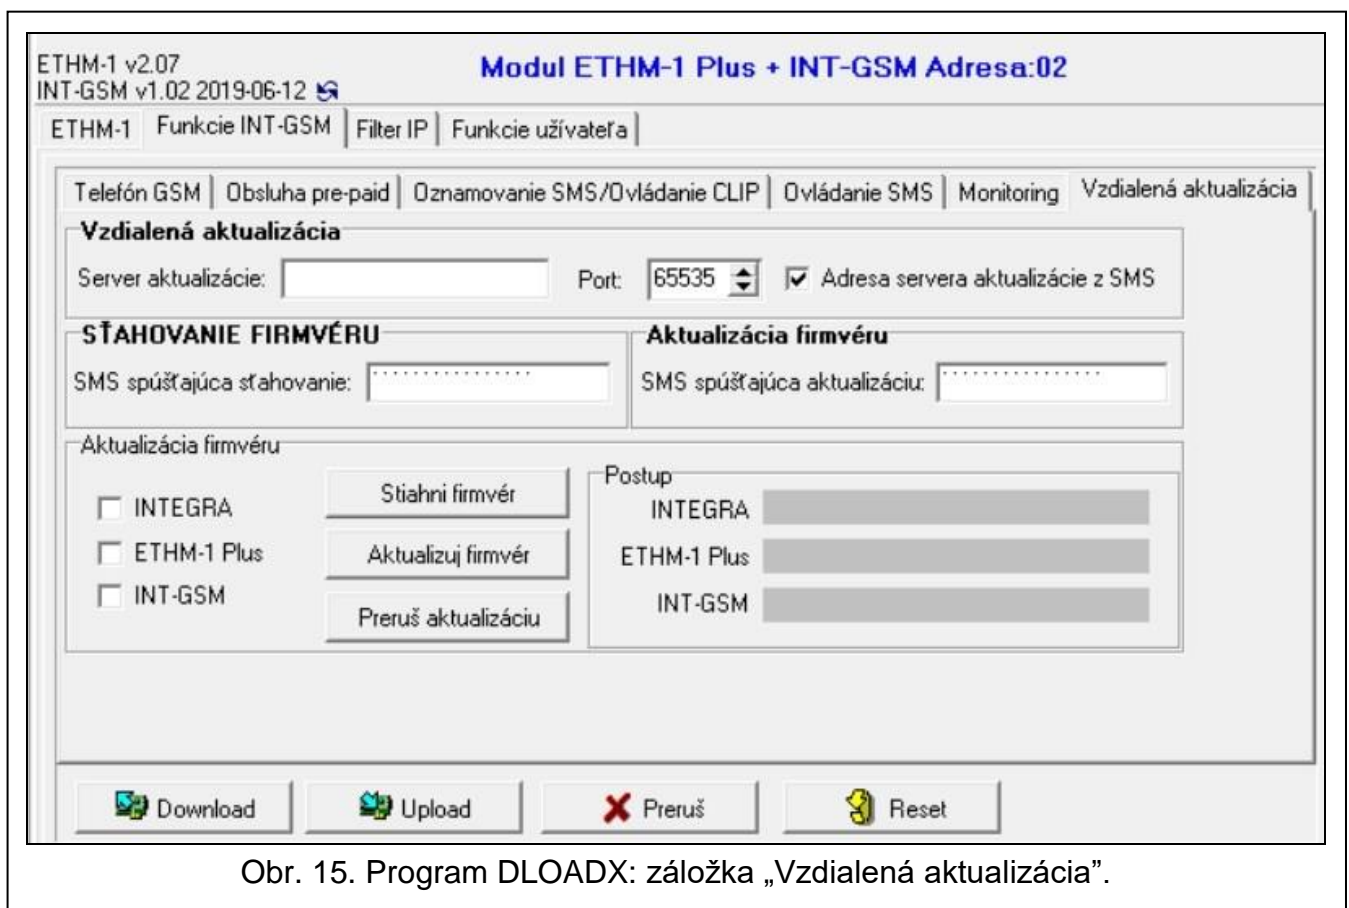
ETHM-1 v2.07
INT-GSM v1.02 2019-06-12

Modul ETHM-1 Plus + INT-GSM Adresa:02

ETHM-1 | Funkcie INT-GSM | Filter IP | Funkcie užívateľa

Telefón GSM | Obsluha pre-paid | Oznamovanie SMS/Ovládanie CLIP | Ovládanie SMS | Monitoring | Vzdialená aktualizácia

Vzdialená aktualizácia

Server aktualizácie:

Port: 65535

Adresa servera aktualizácie z SMS

SŤAHOVANIE FIRMVÉRU

SMS spúšťajúca sťahovanie:

Aktualizácia firmvéru

SMS spúšťajúca aktualizáciu:

Aktualizácia firmvéru

INTEGRA

ETHM-1 Plus

INT-GSM

Stiahni firmvér

Aktualizuj firmvér

Preruš aktualizáciu

Postup

INTEGRA

ETHM-1 Plus

INT-GSM

Download

Upload

Preruš

Reset

Obr. 15. Program DLOADX: záložka „Vzdialená aktualizácia".